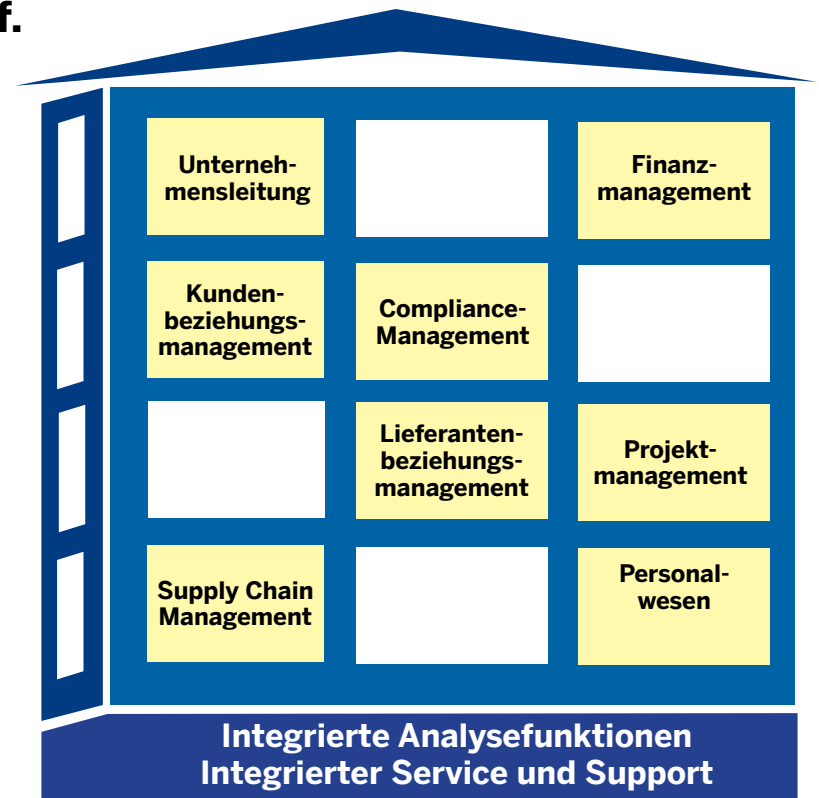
f.

Unternehmensleitung

Finanzmanagement

Kundenbeziehungsmanagement

Compliance-Management

Lieferantenbeziehungsmanagement

Projektmanagement

Supply Chain Management

Personalwesen

Integrierte Analysefunktionen
Integrierter Service und Support